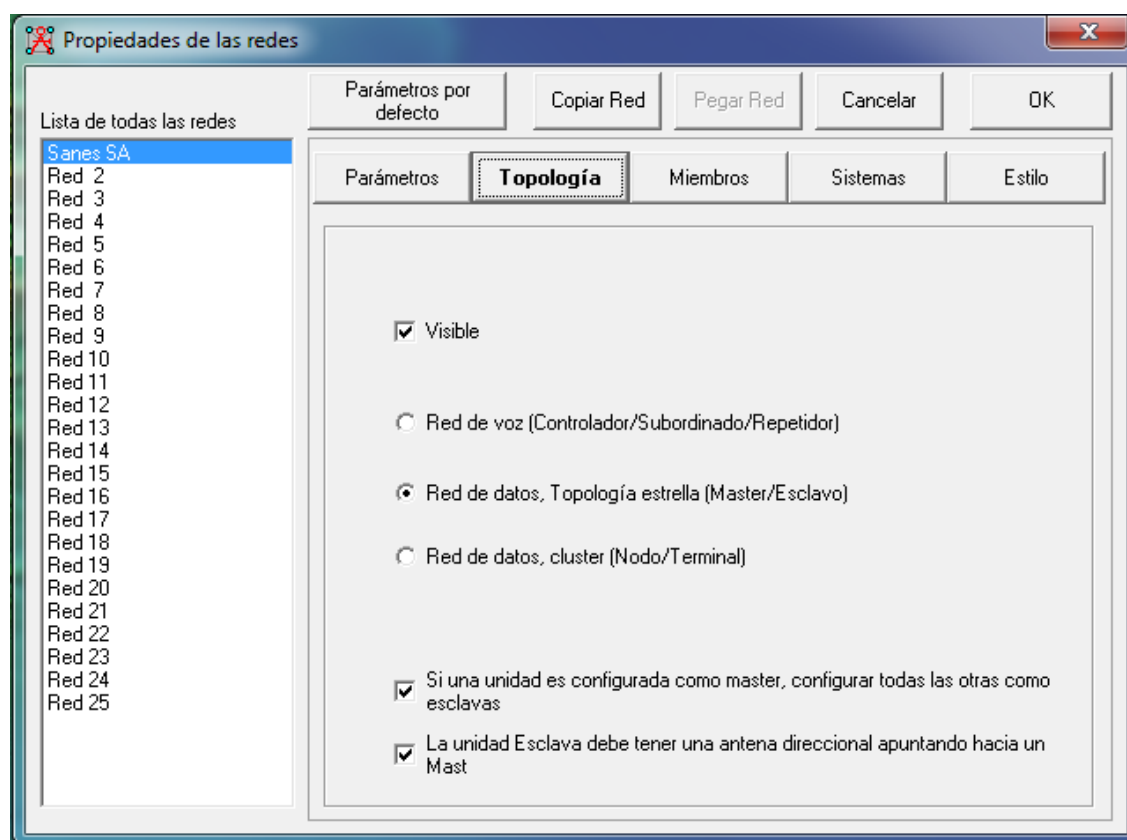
Propiedades de las redes

Lista de todas las redes

Parámetros por defecto | Copiar Red | Pegar Red | Cancelar | OK

Parámetros | Topología | Miembros | Sistemas | Estilo

Sanes SA
Red 2
Red 3
Red 4
Red 5
Red 6
Red 7
Red 8
Red 9
Red 10
Red 11
Red 12
Red 13
Red 14
Red 15
Red 16
Red 17
Red 18
Red 19
Red 20
Red 21
Red 22
Red 23
Red 24
Red 25

Visible

Red de voz (Controlador/Subordinado/Repetidor)

Red de datos, Topología estrella (Master/Esclavo)

Red de datos, cluster (Nodo/Terminal)

Si una unidad es configurada como master, configurar todas las otras como esclavas

La unidad Esclava debe tener una antena direccional apuntando hacia un Mast